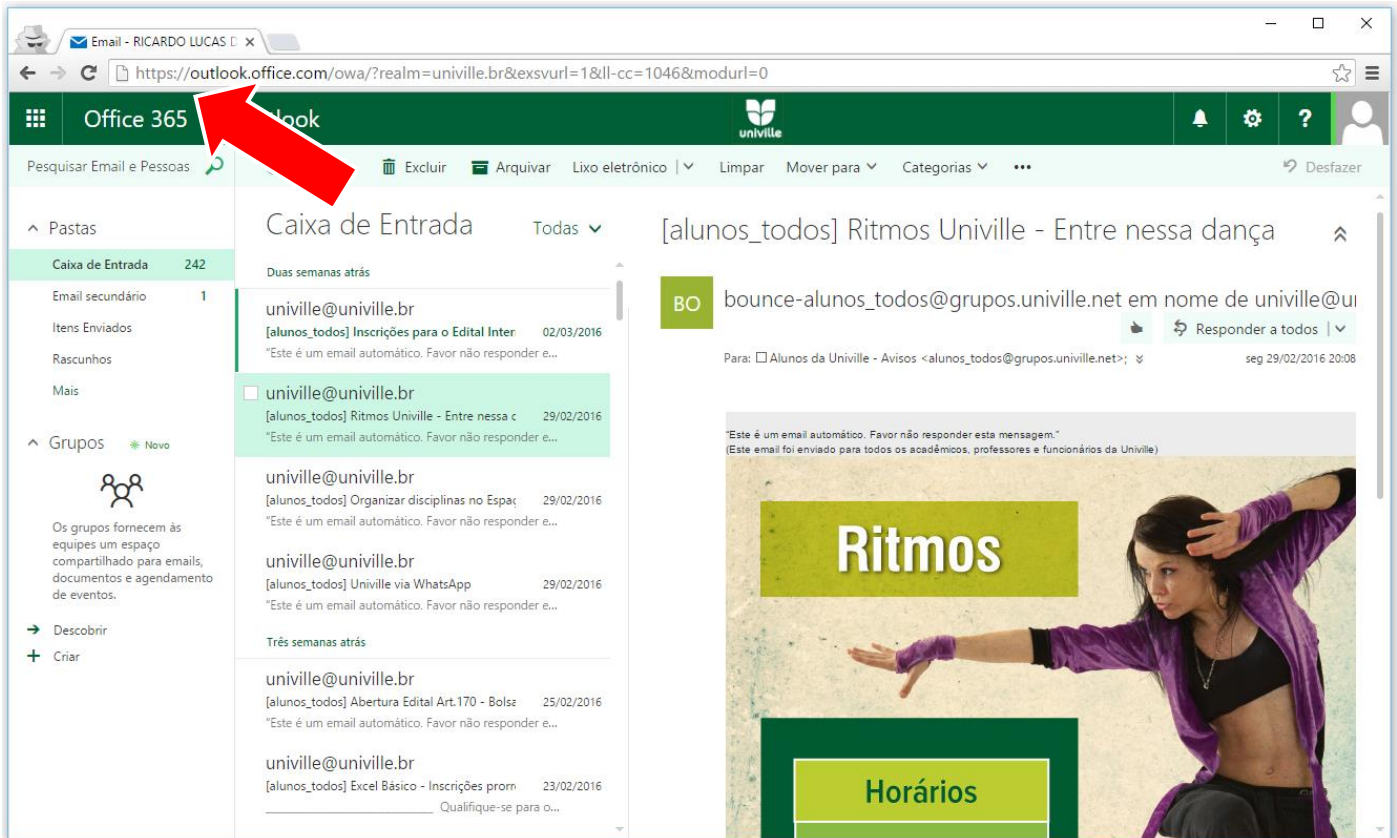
Email - RICARDO LUCAS D

https://outlook.office.com/owa/?realm=univille.br&exsvurl=1&ll-cc=1046&modurl=0

Office 365 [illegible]look

univille

Pesquisar Email e Pessoas

Excluir Arquivar Lixo eletrônico Limpar Mover para Categorias ••• Desfazer

Pastas
Caixa de Entrada 242
Email secundário 1
Itens Enviados
Rascunhos
Mais

Grupos Novo

Os grupos fornecem às equipes um espaço compartilhado para emails, documentos e agendamento de eventos.

Descobrir
Criar

Caixa de Entrada Todas

Duas semanas atrás

univille@univille.br
[alunos_todos] Inscrições para o Edital Inter 02/03/2016
"Este é um email automático. Favor não responder e...

univille@univille.br
[alunos_todos] Ritmos Univille - Entre nessa c 29/02/2016
"Este é um email automático. Favor não responder e...

univille@univille.br
[alunos_todos] Organizar disciplinas no Espaç 29/02/2016
"Este é um email automático. Favor não responder e...

univille@univille.br
[alunos_todos] Univille via WhatsApp 29/02/2016
"Este é um email automático. Favor não responder e...

Três semanas atrás

univille@univille.br
[alunos_todos] Abertura Edital Art.170 - Bolsa 25/02/2016
"Este é um email automático. Favor não responder e...

univille@univille.br
[alunos_todos] Excel Básico - Inscrições prorr 23/02/2016
Qualifique-se para o...

[alunos_todos] Ritmos Univille - Entre nessa dança

BO

bounce-alunos_todos@grupos.univille.net em nome de univille@u

Responder a todos

Para: Alunos da Univille - Avisos <alunos_todos@grupos.univille.net>; seg 29/02/2016 20:08

"Este é um email automático. Favor não responder esta mensagem."
(Este email foi enviado para todos os acadêmicos, professores e funcionários da Univille)

Ritmos

Horários